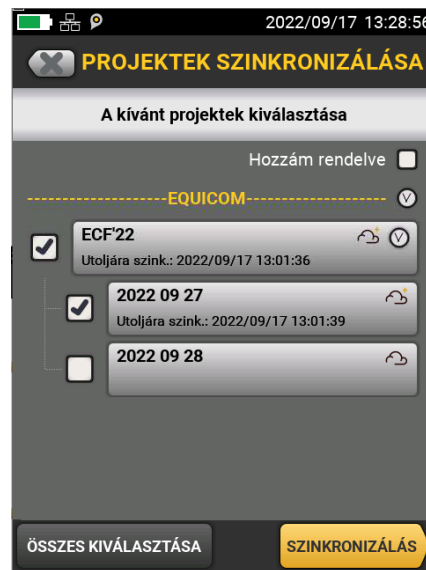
2022/09/17 13:28:56

PROJEKTEK SZINKRONIZÁLÁSA

A kívánt projektek kiválasztása

Hozzám rendelve

EQUICOM

ECF'22
Utoljára szink.: 2022/09/17 13:01:36

2022 09 27
Utoljára szink.: 2022/09/17 13:01:39

2022 09 28

ÖSSZES KIVÁLASZTÁSA

SZINKRONIZÁLÁS